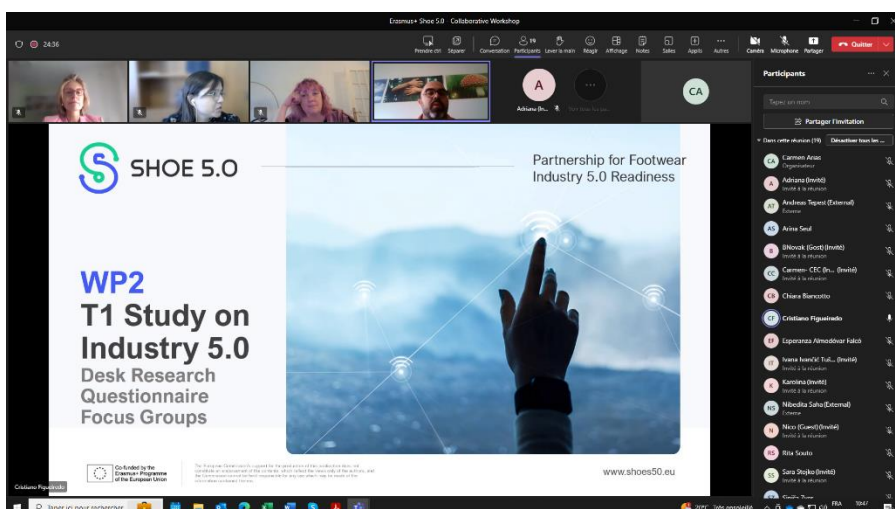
Erasmus+ Shoe 5.0 Collaborative Workshop

24:36

Prendre ctrl Séparer Conversation Participants Lever la main Réagir Affichage Notes Salles Applis Autres Caméra Microphone Partager Quitter

A Adriana (In... CA

Participants

Tapez un nom

Partager l'invitation

Dans cette réunion (19) Désactiver tous les ...

CA Carmen Arias Organisateur
A Adriana (Invité) Invité à la réunion
AT Andreas Tepest (External) Externe
AS Anna Seul
B BNovak (Gost) (Invité) Invité à la réunion
CC Carmen- CEC (In... (Invité) Invité à la réunion
CB Chiara Biancotto
CF Cristiano Figueiredo
EF Esperanza Almodóvar Falcó
IT Ivana Ivančić Tuš... (Invité) Invité à la réunion
K Karolina (Invité) Invité à la réunion
NS Nibedita Saha (External) Externe
N Nico (Guest) (Invité) Invité à la réunion
RS Rita Souto
SS Sara Stojko (Invité) Invité à la réunion

SHOE 5.0

Partnership for Footwear Industry 5.0 Readiness

WP2
T1 Study on Industry 5.0
Desk Research
Questionnaire
Focus Groups

Co-funded by the Erasmus+ Programme of the European Union

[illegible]

www.shoes50.eu

Cristiano Figueiredo

Taper ici pour rechercher

FRA